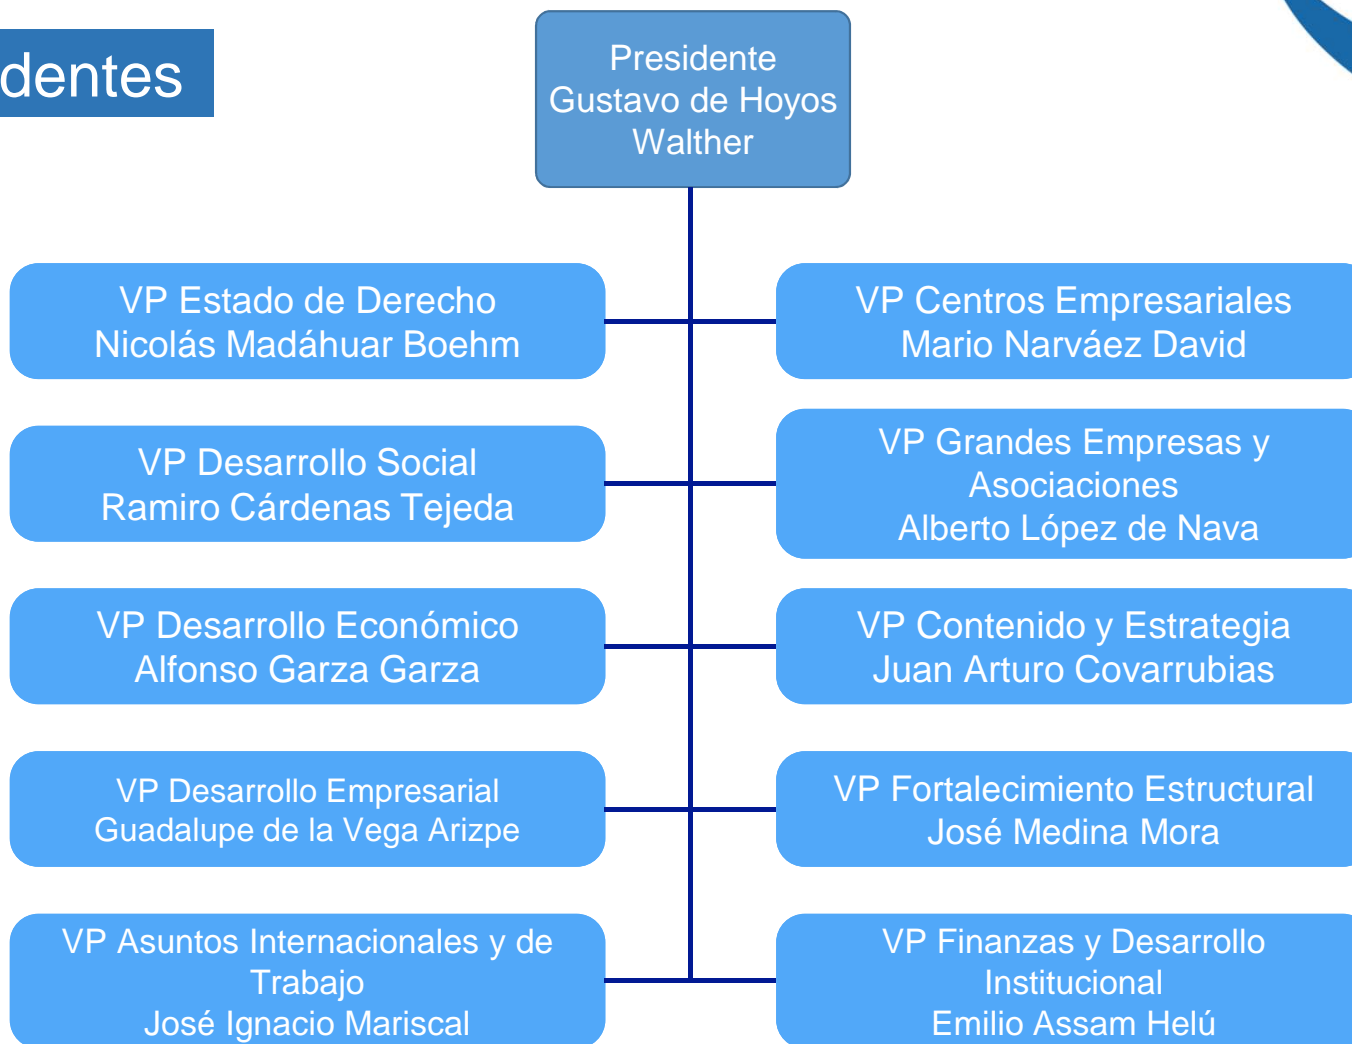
dentes

Presidente
Gustavo de Hoyos Walther

VP Estado de Derecho
Nicolás Madáhuar Boehm

VP Centros Empresariales
Mario Narváez David

VP Desarrollo Social
Ramiro Cárdenas Tejeda

VP Grandes Empresas y Asociaciones
Alberto López de Nava

VP Desarrollo Económico
Alfonso Garza Garza

VP Contenido y Estrategia
Juan Arturo Covarrubias

VP Desarrollo Empresarial
Guadalupe de la Vega Arizpe

VP Fortalecimiento Estructural
José Medina Mora

VP Asuntos Internacionales y de Trabajo
José Ignacio Mariscal

VP Finanzas y Desarrollo Institucional
Emilio Assam Helú